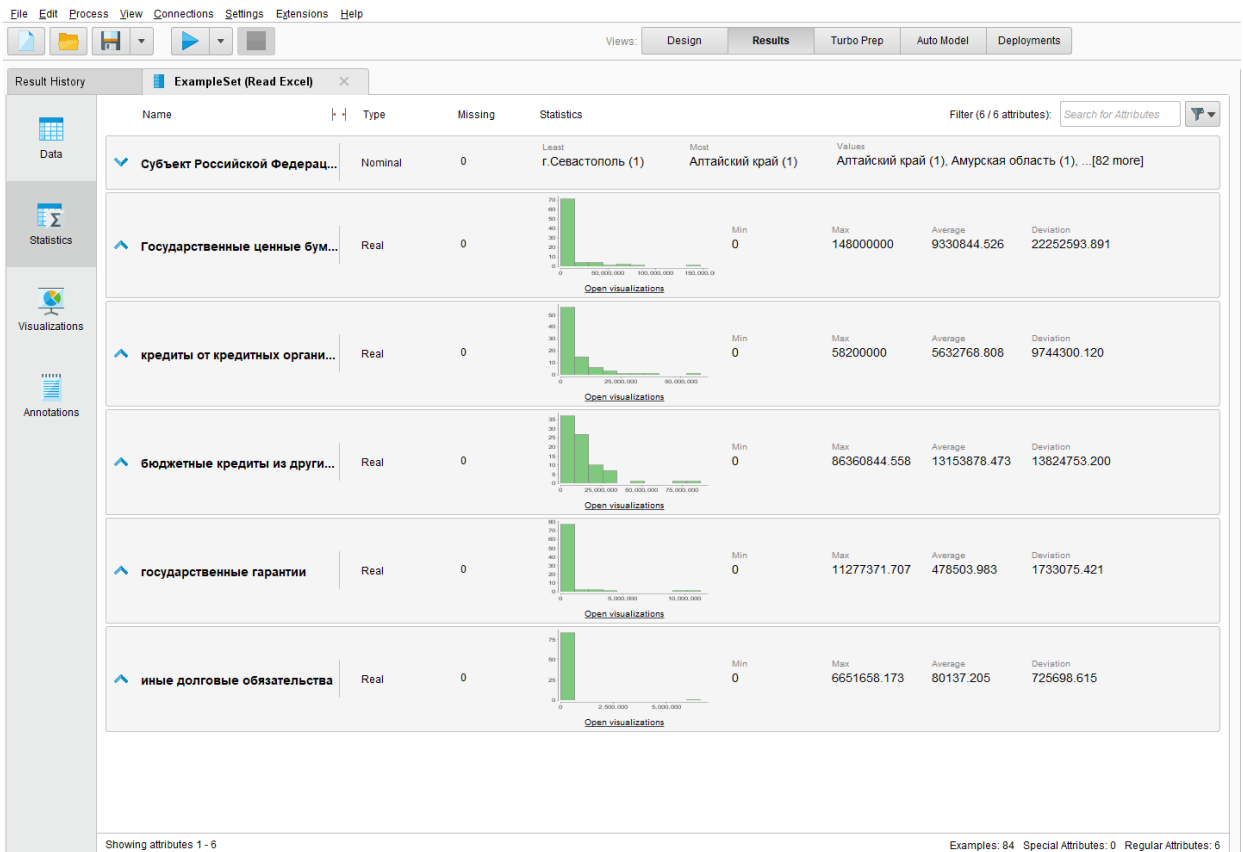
File Edit Process View Connections Settings Extensions Help

Views: Design Results Turbo Prep Auto Model Deployments

Result History ExampleSet (Read Excel)

Data

Statistics

Visualizations

Annotations

Name Type Missing Statistics Filter (6 / 6 attributes): Search for Attributes

| Name | Type | Missing | Statistics | | | |
|---|---|---|---|---|---|---|
| Субъект Российской Федерац... | Nominal | 0 | Least г.Севастополь (1) | Most Алтайский край (1) | Values Алтайский край (1), Амурская область (1), ...[82 more] | |
| Государственные ценные бум... | Real | 0 | Min 0 | Max 148000000 | Average 9330844.526 | Deviation 22252593.891 |
| кредиты от кредитных органи... | Real | 0 | Min 0 | Max 58200000 | Average 5632768.808 | Deviation 9744300.120 |
| бюджетные кредиты из други... | Real | 0 | Min 0 | Max 86360844.558 | Average 13153878.473 | Deviation 13824753.200 |
| государственные гарантии | Real | 0 | Min 0 | Max 11277371.707 | Average 478503.983 | Deviation 1733075.421 |
| иные долговые обязательства | Real | 0 | Min 0 | Max 6651658.173 | Average 80137.205 | Deviation 725698.615 |

70 60 50 40 30 20 10 0 0 50,000,000 100,000,000 150,000,0
Open visualizations

50 40 30 20 10 0 0 25,000,000 50,000,000
Open visualizations

35 30 25 20 15 10 5 0 0 25,000,000 50,000,000 75,000,000
Open visualizations

80 70 60 50 40 30 20 10 0 0 5,000,000 10,000,000
Open visualizations

75 50 25 0 0 2,500,000 5,000,000
Open visualizations

Showing attributes 1 - 6

Examples: 84 Special Attributes: 0 Regular Attributes: 6